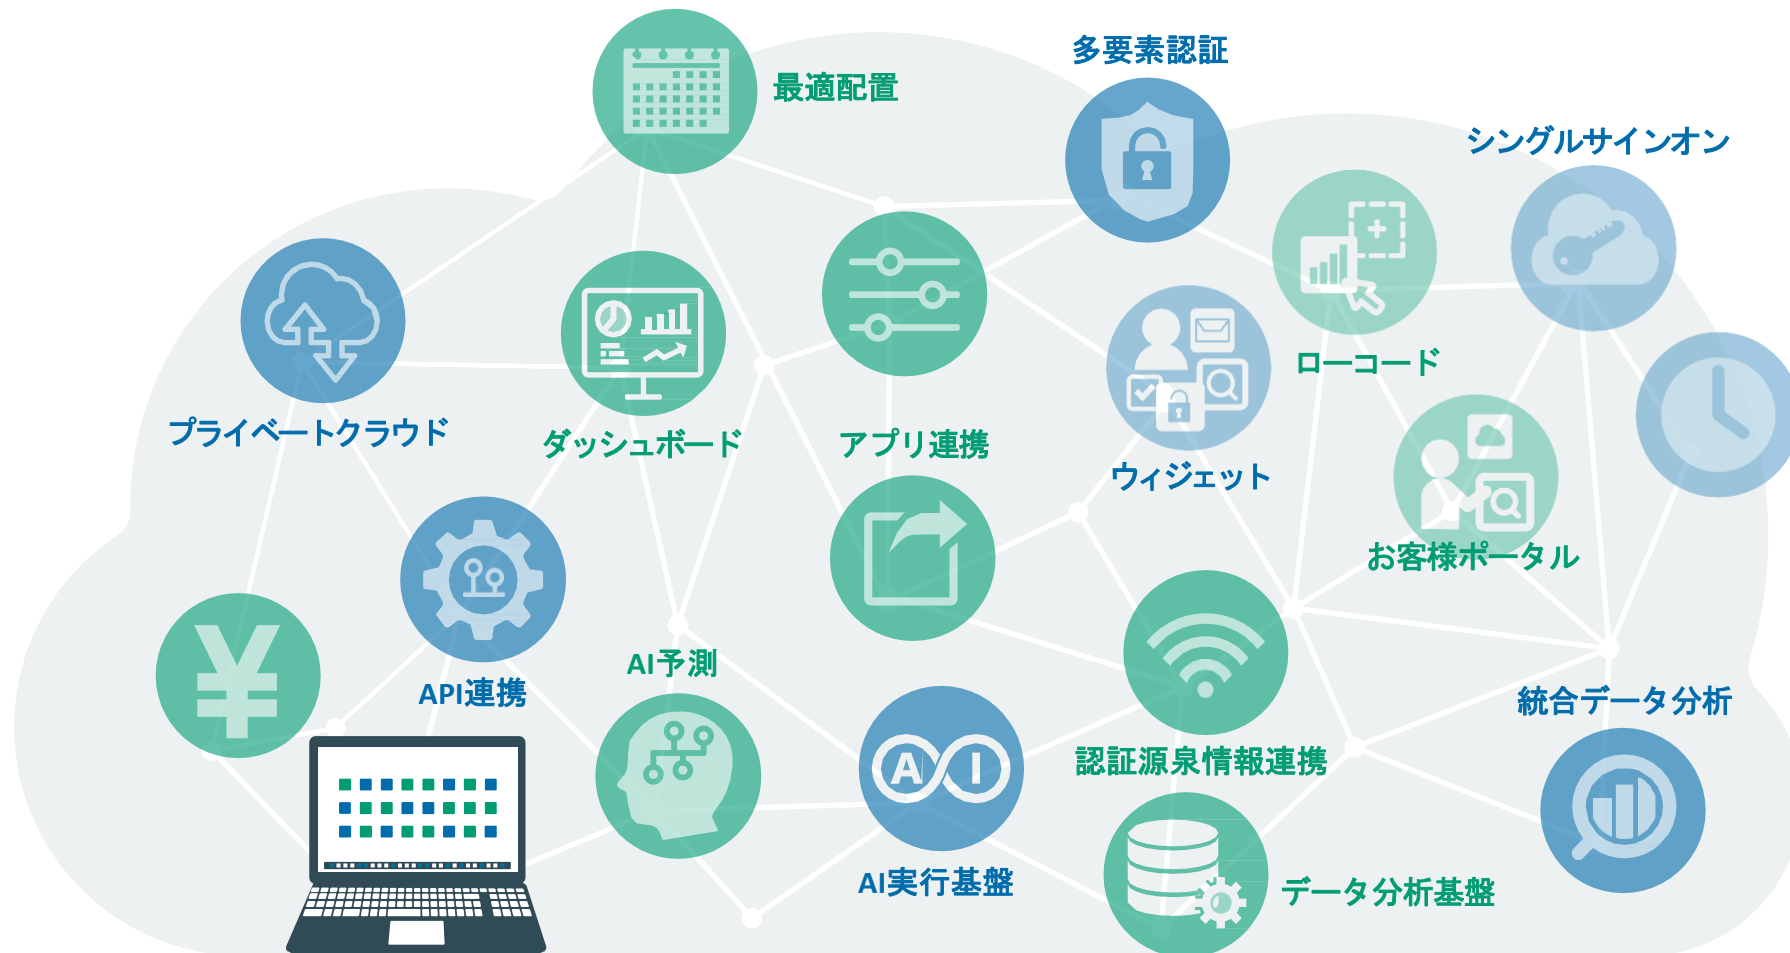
最適配置

多要素認証

シングルサインオン

プライベートクラウド

ダッシュボード

アプリ連携

ローコード

ウィジェット

お客様ポータル

API連携

AI予測

認証源泉情報連携

統合データ分析

AI実行基盤

データ分析基盤